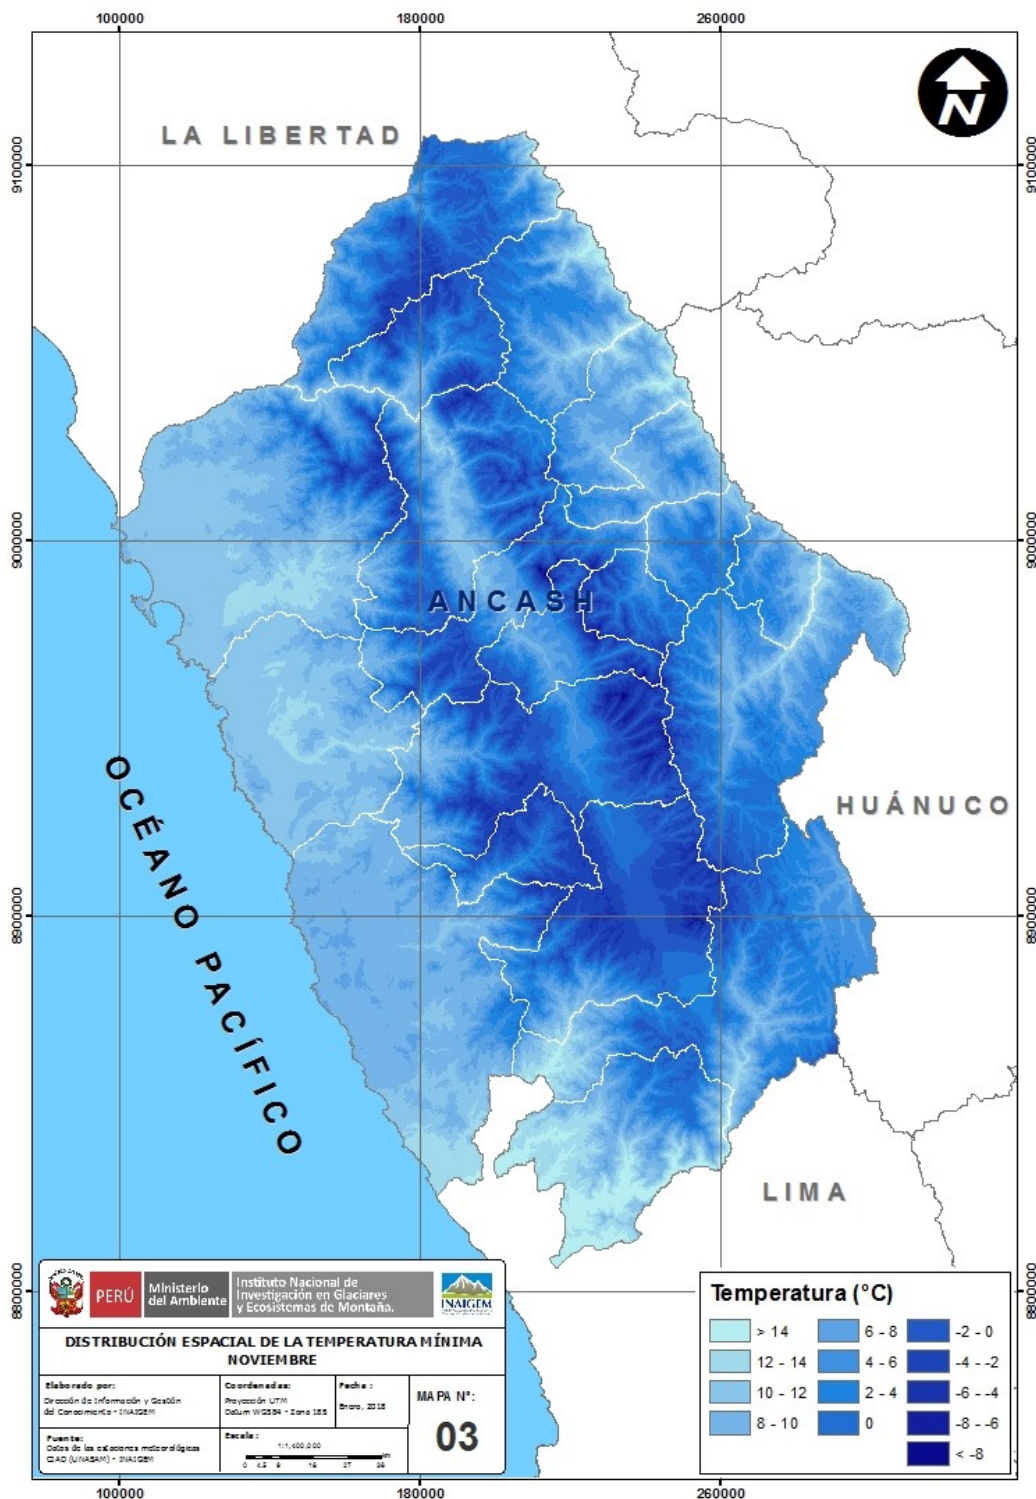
100000 180000 260000

9100000 9000000 8900000 8800000

LA LIBERTAD

ANCASH

HUÁNUCO

OCÉANO PACÍFICO

LIMA

N

PERÚ Ministerio del Ambiente | Instituto Nacional de Investigación en Glaciares y Ecosistemas de Montaña. | INAIGEM

DISTRIBUCIÓN ESPACIAL DE LA TEMPERATURA MÍNIMA NOVIEMBRE

Elaborado por:
Dirección de Información y Gestión del Conocimiento - INAIGEM

Coordenadas:
Proyección UTM
Datum WGS84 - Zona 18S

Fecha:
Enero, 2018

MAPA N°:
03

Fuente:
Datos de las estaciones meteorológicas CIAD (UNASAM) - INAIGEM

Escala:
1:1,400,000
0 4.5 9 18 27 36 km

Temperatura (°C)
> 14
12 - 14
10 - 12
8 - 10
6 - 8
4 - 6
2 - 4
0
-2 - 0
-4 - -2
-6 - -4
-8 - -6
< -8

100000 180000 260000